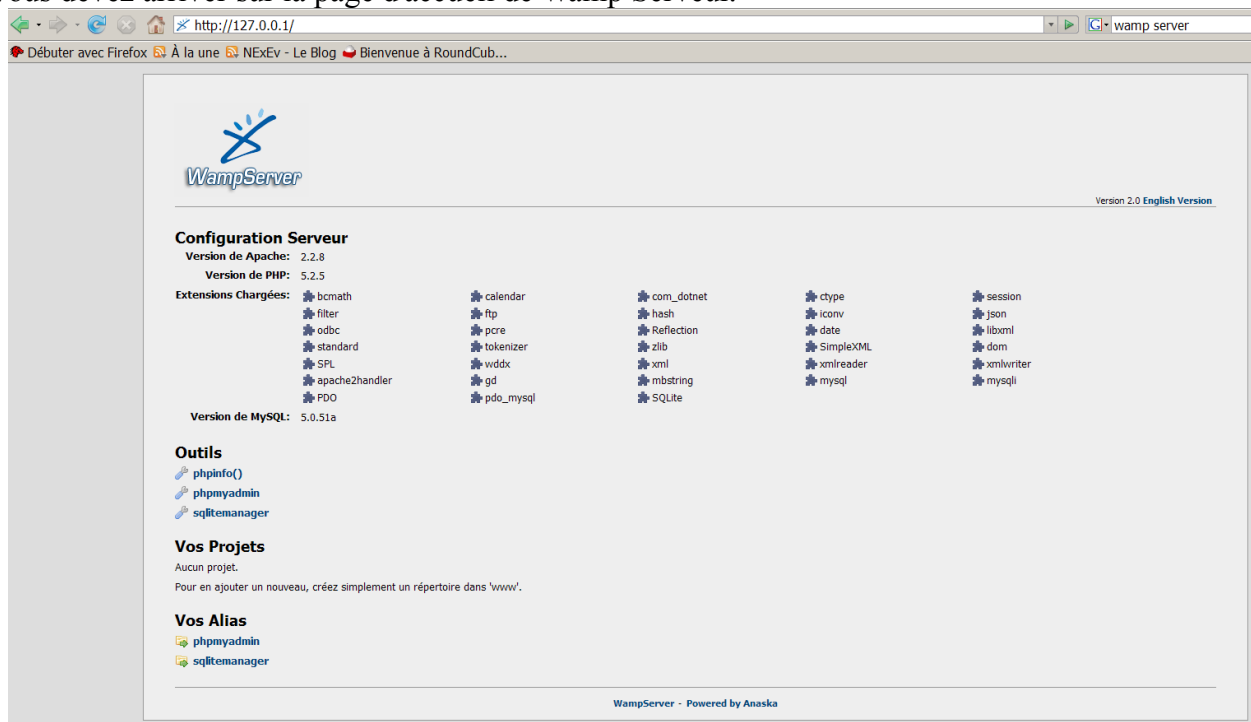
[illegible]

http://127.0.0.1/

wamp server

Débuter avec Firefox À la une NExEv - Le Blog Bienvenue à RoundCub...

WampServer

Version 2.0 English Version

Configuration Serveur

Version de Apache: 2.2.8

Version de PHP: 5.2.5

Extensions Chargées:

| bcmath | calendar | com_dotnet | ctype | session |
|---|---|---|---|---|
| filter | ftp | hash | iconv | json |
| odbc | pcre | Reflection | date | libxml |
| standard | tokenizer | zlib | SimpleXML | dom |
| SPL | wddx | xml | xmlreader | xmlwriter |
| apache2handler | gd | mbstring | mysql | mysqli |
| PDO | pdo_mysql | SQLite | | |

Version de MySQL: 5.0.51a

Outils

phpinfo()

phpmyadmin

sqlitemanager

Vos Projets

Aucun projet.

Pour en ajouter un nouveau, créez simplement un répertoire dans 'www'.

Vos Alias

phpmyadmin

sqlitemanager

WampServer - Powered by Anaska